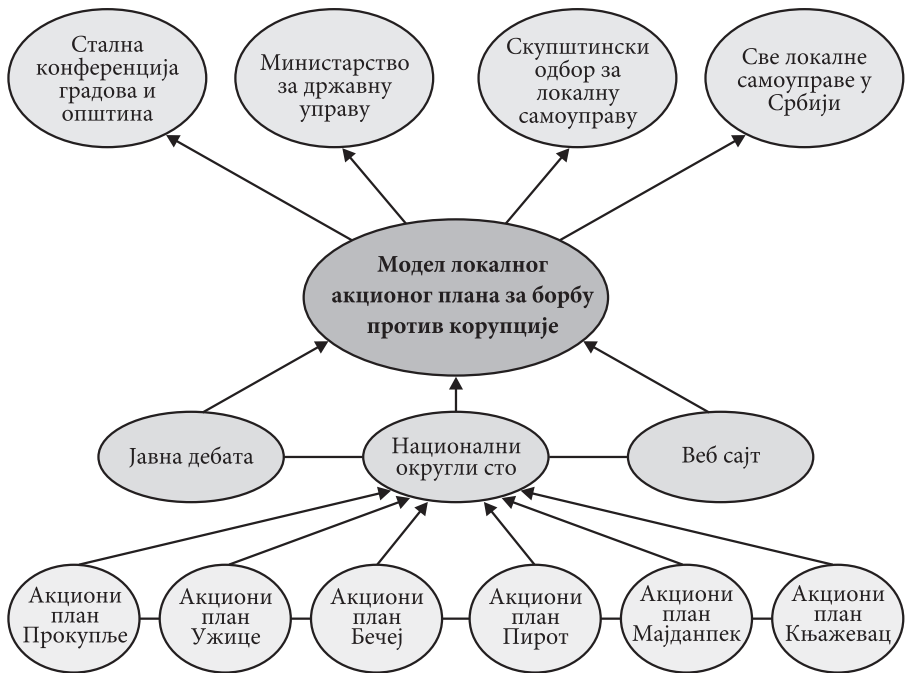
Стална конференција градова и општина

Министарство за државну управу

Скупштински одбор за локалну самоуправу

Све локалне самоуправе у Србији

Модел локалног акционог плана за борбу против корупције

Јавна дебата

Национални округли сто

Веб сајт

Акциони план Прокупље

Акциони план Ужице

Акциони план Бечеј

Акциони план Пирот

Акциони план Мајданпек

Акциони план Књажевац